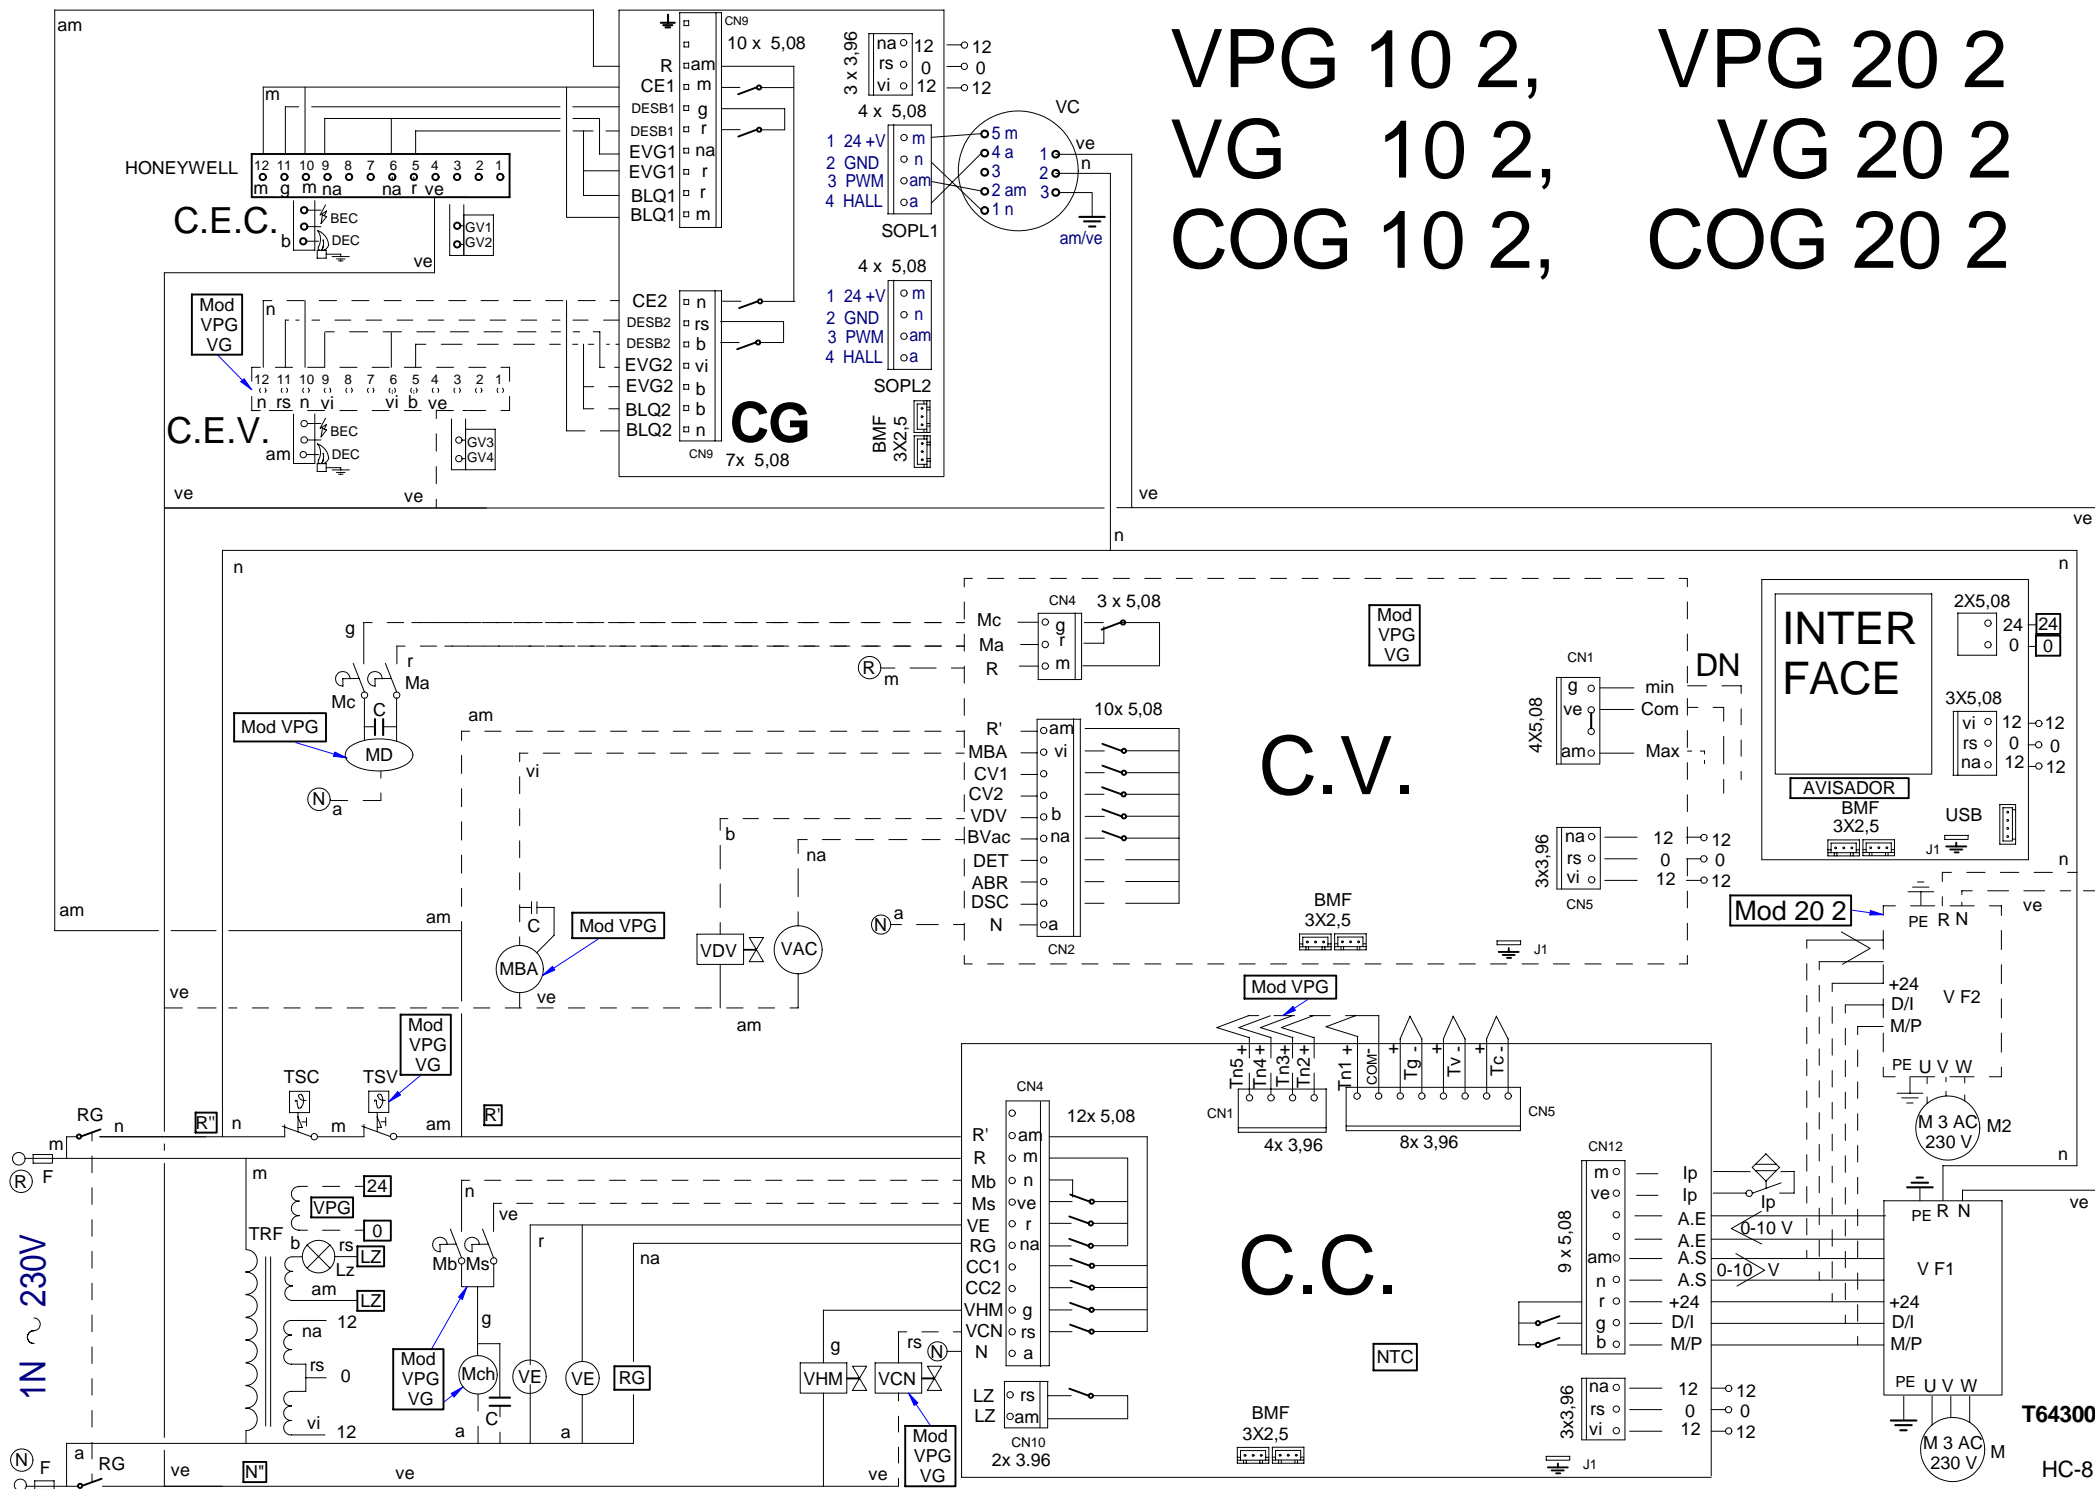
VPG 10 2, VPG 20 2
VG 10 2, VG 20 2
COG 10 2, COG 20 2

am
m
HONEYWELL
12 11 10 9 8 7 6 5 4 3 2 1
m g m na na r ve
C.E.C.
b
BEC
DEC
GV1
GV2
ve

CN9
10 x 5,08
R am
CE1 m
DESB1 g
DESB1 r
EVG1 na
EVG1 r
BLQ1 r
BLQ1 m

3 x 3,96
na 12 12
rs 0 0
vi 12 12
4 x 5,08
1 24 +V m
2 GND n
3 PWM am
4 HALL a
SOPL1
VC
5 m
4 a
3
2 am
1 n
1 ve
2 n
3
am/ve

Mod VPG VG
n
12 11 10 9 8 7 6 5 4 3 2 1
n rs n vi vi b ve
C.E.V.
am
BEC
DEC
GV3
GV4
ve
ve

CE2 n
DESB2 rs
DESB2 b
EVG2 vi
EVG2 b
BLQ2 b
BLQ2 n
CG
CN9
7x 5,08
4 x 5,08
1 24 +V m
2 GND n
3 PWM am
4 HALL a
SOPL2
BMF 3X2,5
ve
ve
n
n

g
r
Mc
Ma
C
Mod VPG
MD
N a
am
CN4
3 x 5,08
Mc g
Ma r
R m
R m
Mod VPG VG
10x 5,08
R' am
MBA vi
CV1
CV2
VDV b
BVac na
DET
ABR
DSC
N a
CN2
vi
b
na
C.V.
CN1
4X5,08
g min
ve Com
am Max
DN
3x3,96
na 12 12
rs 0 0
vi 12 12
CN5
BMF 3X2,5
J1
INTER FACE
2X5,08
24 24
0 0
3X5,08
vi 12 12
rs 0 0
na 12 12
AVISADOR
BMF 3X2,5
USB
J1
n
am
am
C
Mod VPG
MBA
ve
VDV
VAC
am
N a
Mod 20 2
PE R N
ve
+24
D/I
M/P
V F2
PE U V W
M 3 AC 230 V
M2
n
ve

Mod VPG
Tn5 + Tn4 + Tn3+ Tn2 + Tn1 + COM- Tg - + Tv - + Tc -
CN1
4x 3,96
8x 3,96
CN5
Mod VPG VG
TSC
TSV
RG
n
R''
n
m
am
R'
m
F
R
CN4
12x 5,08
R' am
R m
Mb n
Ms ve
VE r
RG na
CC1
CC2
VHM g
VCN rs
N a
LZ rs
LZ am
CN10
2x 3.96
C.C.
NTC
BMF 3X2,5
J1
CN12
9 x 5,08
m Ip
ve Ip
A.E
A.E
am A.S
n A.S
r +24
g D/I
b M/P
Ip
0-10 V
0-10 V
3x3,96
na 12 12
rs 0 0
vi 12 12
PE R N
ve
V F1
+24
D/I
M/P
PE U V W
M 3 AC 230 V
M
T64300
HC-8
n

1N ~ 230V
m
TRF
24
VPG
0
b
rs
LZ
Lz
am
LZ
na 12
rs 0
vi 12
n
ve
Mb Ms
g
r
na
Mod VPG VG
Mch
C
VE
VE
RG
a
a
g
rs
N
VHM
VCN
Mod VPG VG
N F
a
RG
ve
N''
ve
ve